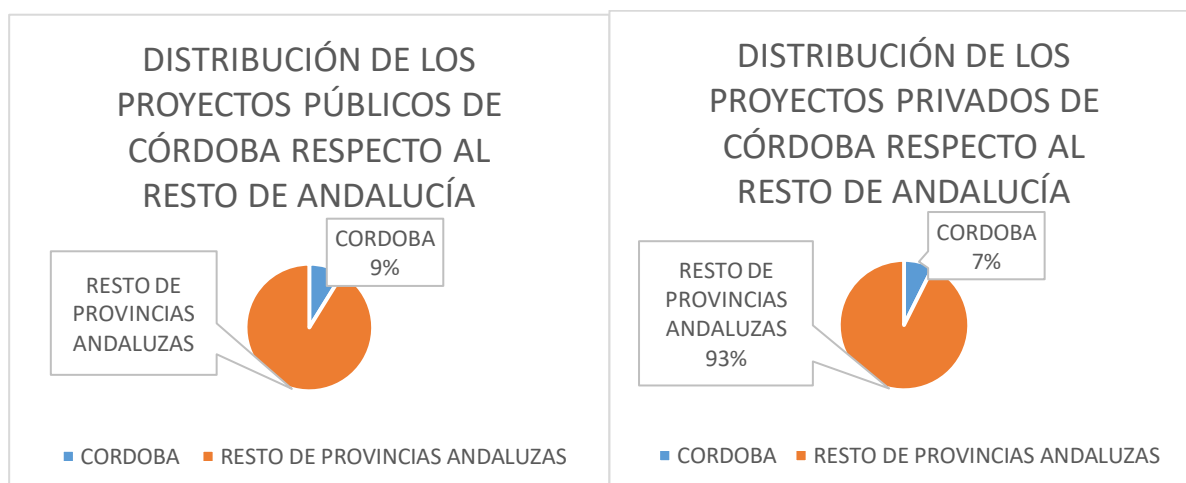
DISTRIBUCIÓN DE LOS PROYECTOS PÚBLICOS DE CÓRDOBA RESPECTO AL RESTO DE ANDALUCÍA

CORDOBA
9%

RESTO DE PROVINCIAS ANDALUZAS

■ CORDOBA ■ RESTO DE PROVINCIAS ANDALUZAS

DISTRIBUCIÓN DE LOS PROYECTOS PRIVADOS DE CÓRDOBA RESPECTO AL RESTO DE ANDALUCÍA

CORDOBA
7%

RESTO DE PROVINCIAS ANDALUZAS
93%

■ CORDOBA ■ RESTO DE PROVINCIAS ANDALUZAS